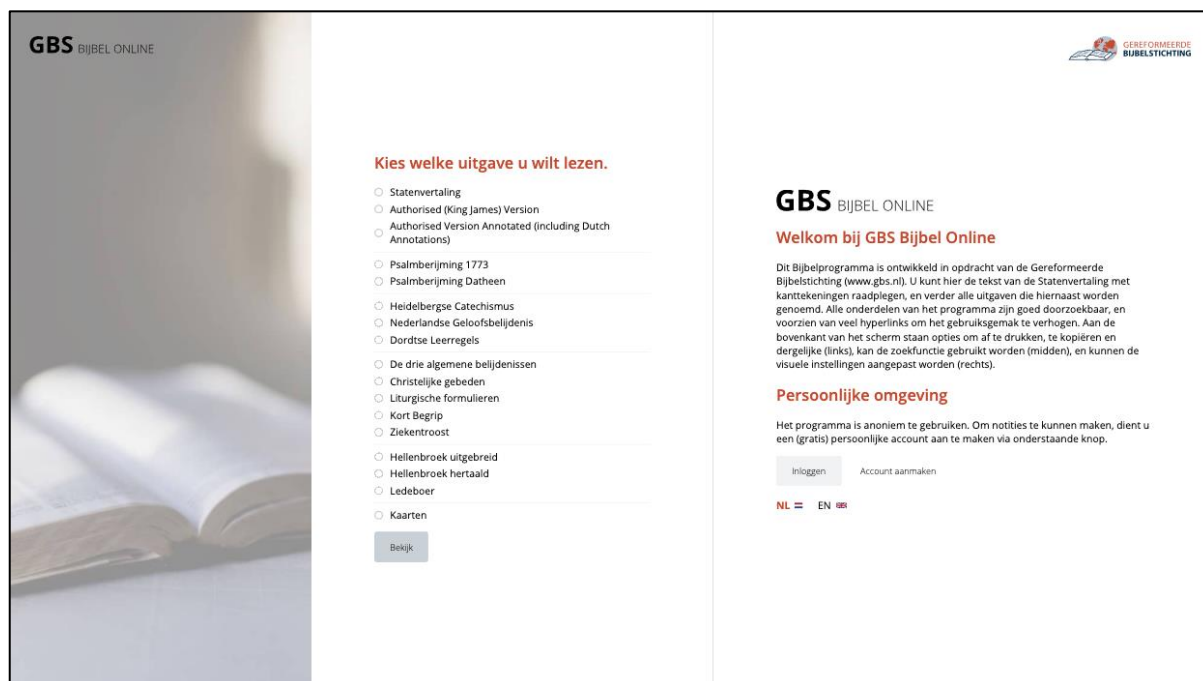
GBS BIJBEL ONLINE

GEREFORMEERDE BIJBELSTICHTING

Kies welke uitgave u wilt lezen.

Statenvertaling
Authorised (King James) Version
Authorised Version Annotated (including Dutch Annotations)

Psalmberijming 1773
Psalmberijming Datheen

Heidelbergse Catechismus
Nederlandse Geloofsbelijdenis
Dordtse Leerregels

De drie algemene belijdenissen
Christelijke gebeden
Liturgische formulieren
Kort Begrip
Ziekentroost

Hellenbroek uitgebreid
Hellenbroek hertaald
Ledeboer

Kaarten

Bekijk

GBS BIJBEL ONLINE

Welkom bij GBS Bijbel Online

Dit Bijbelprogramma is ontwikkeld in opdracht van de Gereformeerde Bijbelstichting (www.gbs.nl). U kunt hier de tekst van de Statenvertaling met kanttekeningen raadplegen, en verder alle uitgaven die hiernaast worden genoemd. Alle onderdelen van het programma zijn goed doorzoekbaar, en voorzien van veel hyperlinks om het gebruiksgemak te verhogen. Aan de bovenkant van het scherm staan opties om af te drukken, te kopiëren en dergelijke (links), kan de zoekfunctie gebruikt worden (midden), en kunnen de visuele instellingen aangepast worden (rechts).

Persoonlijke omgeving

Het programma is anoniem te gebruiken. Om notities te kunnen maken, dient u een (gratis) persoonlijke account aan te maken via onderstaande knop.

Inloggen Account aanmaken

NL EN